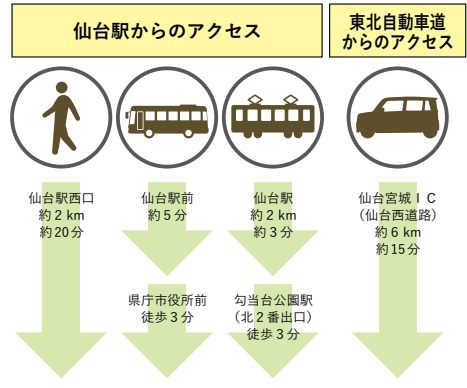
仙台駅からのアクセス

東北自動車道からのアクセス

仙台駅西口
約２km
約20分

仙台駅前
約５分

県庁市役所前
徒歩３分

仙台駅
約２km
約３分

勾当台公園駅
（北２番出口）
徒歩３分

仙台宮城ＩＣ
（仙台西道路）
約６km
約15分